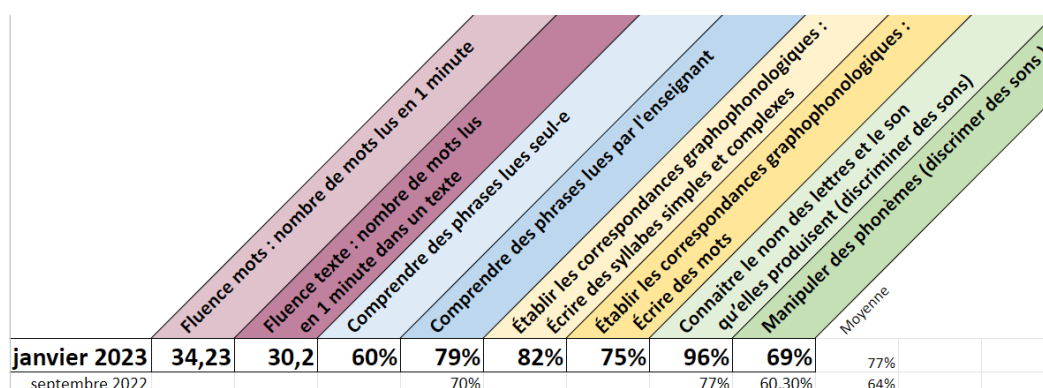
| | Fluence mots : nombre de mots lus en 1 minute | Fluence texte : nombre de mots lus en 1 minute dans un texte | Comprendre des phrases lues seul-e | Comprendre des phrases lues par l'enseignant | Établir les correspondances graphophonologiques : Écrire des syllabes simples et complexes | Établir les correspondances graphophonologiques : Écrire des mots | Connaitre le nom des lettres et le son qu'elles produisent (discriminer des sons) | Manipuler des phonèmes (discrimer des sons) | Moyenne |
|---|---|---|---|---|---|---|---|---|---|
| janvier 2023 | 34,23 | 30,2 | 60% | 79% | 82% | 75% | 96% | 69% | 77% |
| septembre 2022 | | | | 70% | | | 77% | 60,30% | 64% |